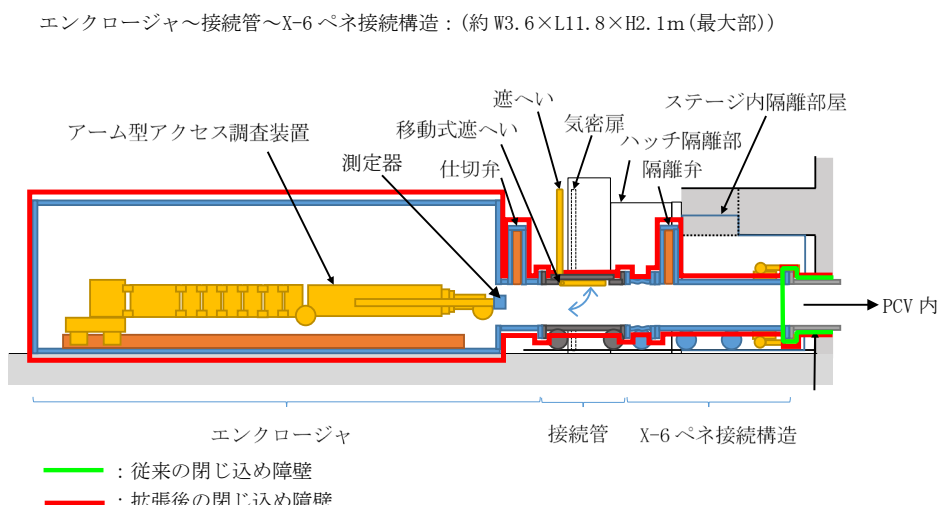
エンクロージャ～接続管～X-6 ペネ接続構造：(約 W3.6×L11.8×H2.1m(最大部))

遮へい

気密扉

ステージ内隔離部屋

アーム型アクセス調査装置

移動式遮へい

ハッチ隔離部

測定器

仕切弁

隔離弁

PCV 内

エンクロージャ

接続管

X-6 ペネ接続構造

：従来の閉じ込め障壁

：拡張後の閉じ込め障壁